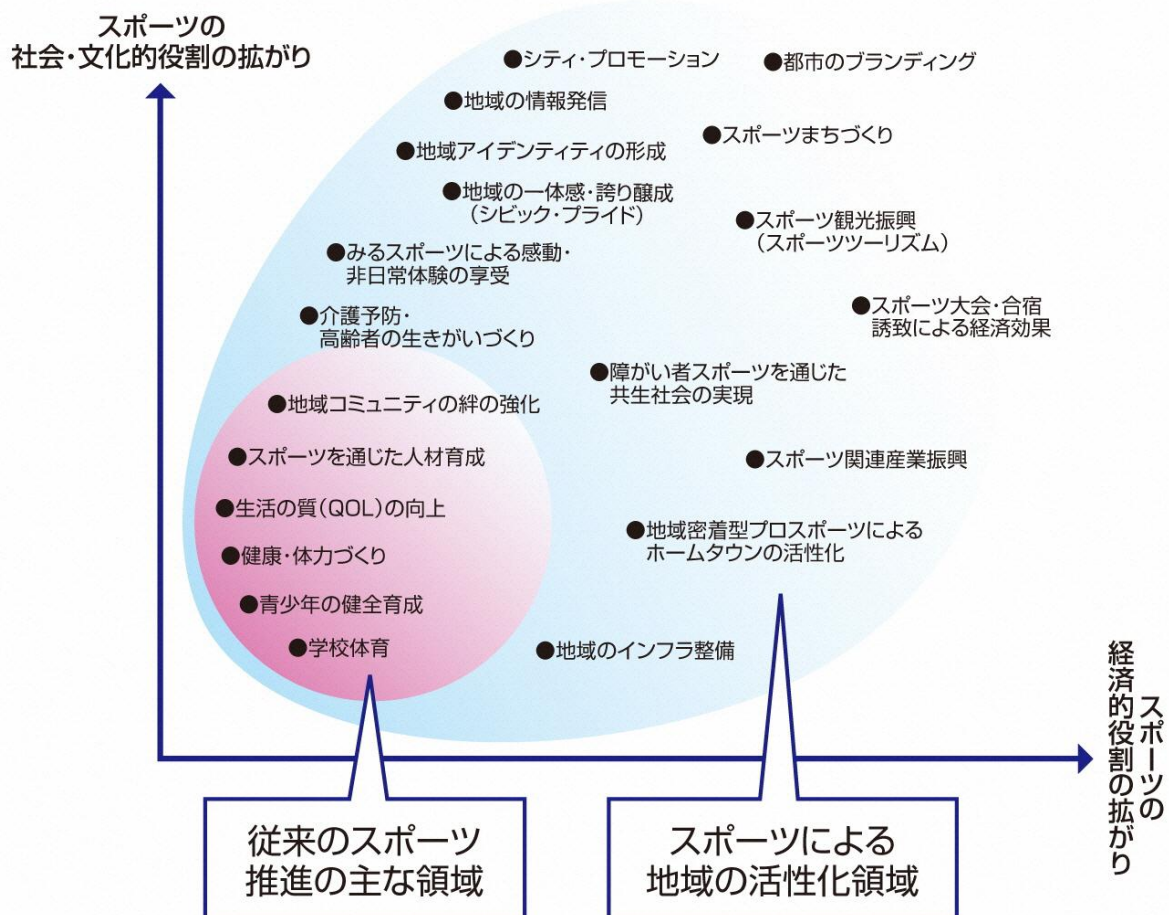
スポーツの
社会・文化的役割の拡がり

●シティ・プロモーション
●都市のブランディング
●地域の情報発信
●スポーツまちづくり
●地域アイデンティティの形成
●地域の一体感・誇り醸成（シビック・プライド）
●スポーツ観光振興（スポーツツーリズム）
●みるスポーツによる感動・非日常体験の享受
●スポーツ大会・合宿誘致による経済効果
●介護予防・高齢者の生きがいづくり
●障がい者スポーツを通じた共生社会の実現
●地域コミュニティの絆の強化
●スポーツを通じた人材育成
●スポーツ関連産業振興
●生活の質（QOL）の向上
●地域密着型プロスポーツによるホームタウンの活性化
●健康・体力づくり
●青少年の健全育成
●学校体育
●地域のインフラ整備

スポーツの
経済的役割の拡がり

従来のスポーツ
推進の主な領域

スポーツによる
地域の活性化領域